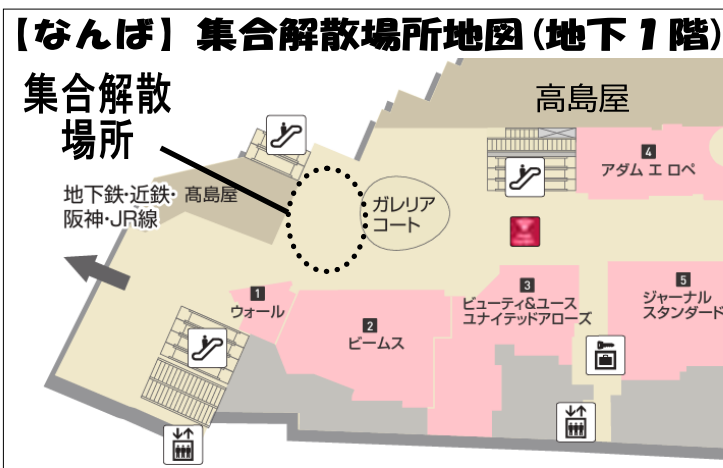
【なんば】集合解散場所地図(地下１階)

集合解散場所

高島屋

地下鉄·近鉄·高島屋
阪神·JR線

ガレリアコート

4
アダム エ ロペ

1
ウォール

2
ビームス

3
ビューティ&ユース
ユナイテッドアローズ

5
ジャーナル
スタンダード